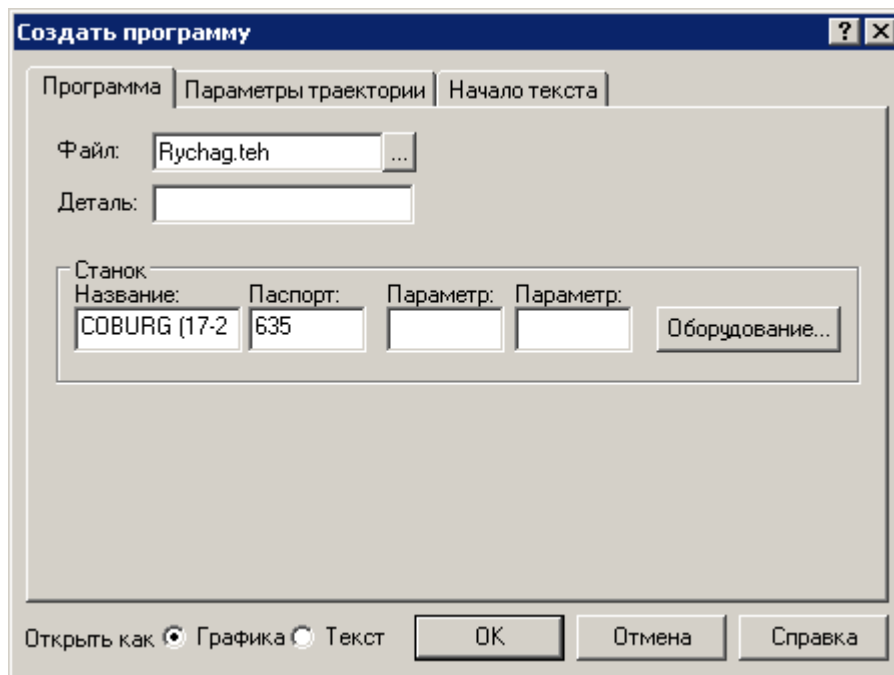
Создать программу

? ×

Программа | Параметры траектории | Начало текста

Файл: Rychag.teh ...

Деталь:

Станок

Название: COBURG (17-2

Паспорт: 635

Параметр:

Параметр:

Оборудование...

Открыть как Графика Текст

OK

Отмена

Справка